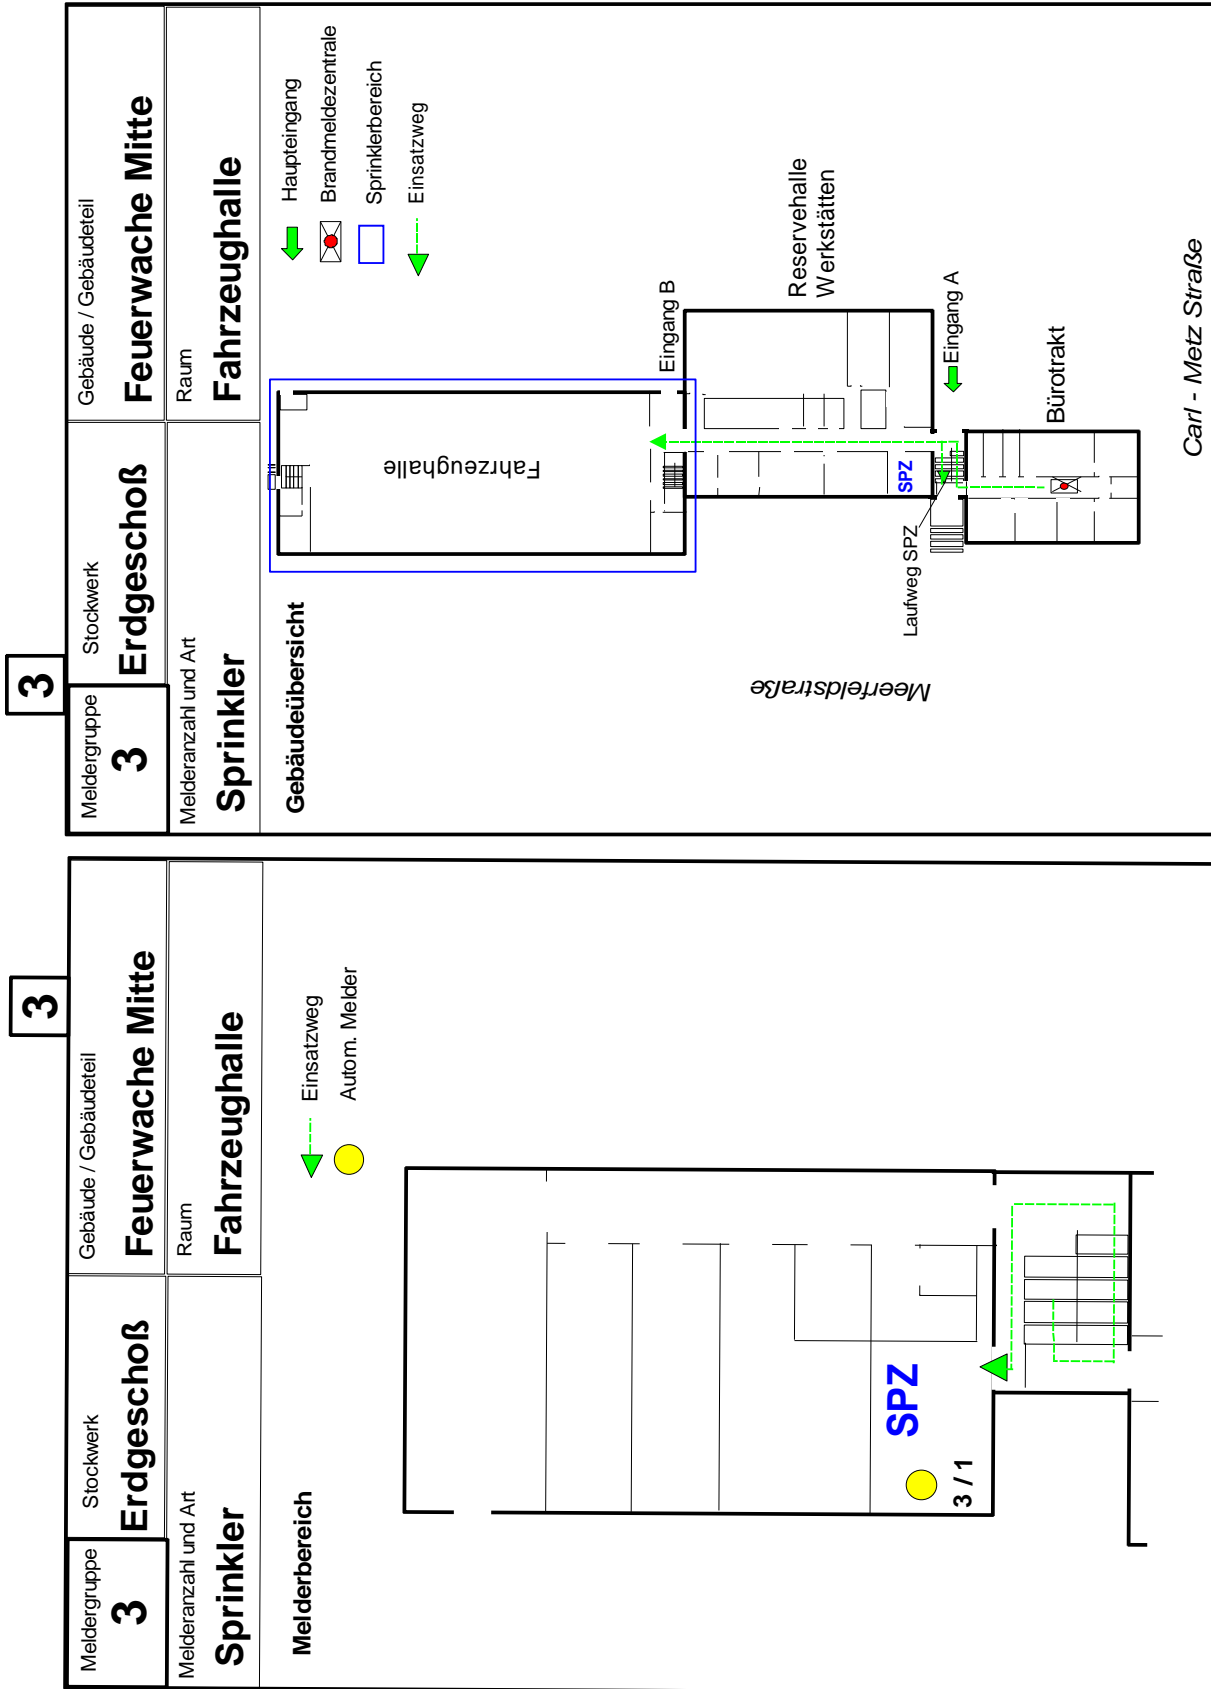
3

Meldergruppe
3

Stockwerk
Erdgeschoß

Gebäude / Gebäudeteil
Feuerwache Mitte

Melderanzahl und Art
Sprinkler

Raum
Fahrzeughalle

Gebäudeübersicht

Haupteingang
Brandmeldezentrale
Sprinklerbereich
Einsatzweg

Fahrzeughalle

Eingang B

Reservehalle
Werkstätten

Eingang A

SPZ

Bürotrakt

Laufweg SPZ

Meerfeldstraße

Carl - Metz Straße

3

Meldergruppe
3

Stockwerk
Erdgeschoß

Gebäude / Gebäudeteil
Feuerwache Mitte

Melderanzahl und Art
Sprinkler

Raum
Fahrzeughalle

Melderbereich

Einsatzweg
Autom. Melder

SPZ

3 / 1